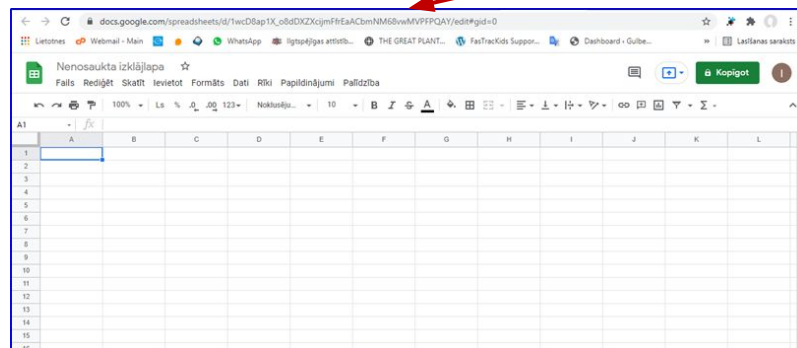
docs.google.com/spreadsheets/d/1wcD8ap1X_o8dDXZXcjmFfrEaACbmNM68vwMVPFPQAY/edit#gid=0

Lietotnes Webmail - Main WhatsApp Ilgtspējīgas attīstīb... THE GREAT PLANT... FasTracKids Suppor... Dashboard ‹ Gulbe... » Lasīšanas saraksts

Nenosaukta izklājlapa

Fails Rediģēt Skatīt Ievietot Formāts Dati Rīki Papildinājumi Palīdzība

Kopīgot

100% Ls % .0 .00 123 Noklusēju... 10 B I S A

A1 fx

| | A | B | C | D | E | F | G | H | I | J | K | L |
|---|---|---|---|---|---|---|---|---|---|---|---|---|
| 1 | | | | | | | | | | | | |
| 2 | | | | | | | | | | | | |
| 3 | | | | | | | | | | | | |
| 4 | | | | | | | | | | | | |
| 5 | | | | | | | | | | | | |
| 6 | | | | | | | | | | | | |
| 7 | | | | | | | | | | | | |
| 8 | | | | | | | | | | | | |
| 9 | | | | | | | | | | | | |
| 10 | | | | | | | | | | | | |
| 11 | | | | | | | | | | | | |
| 12 | | | | | | | | | | | | |
| 13 | | | | | | | | | | | | |
| 14 | | | | | | | | | | | | |
| 15 | | | | | | | | | | | | |
| 16 | | | | | | | | | | | | |